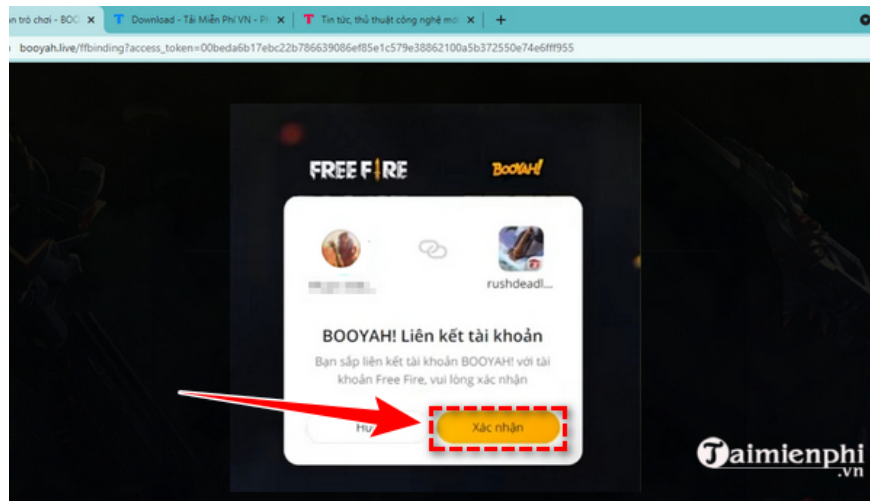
n trò chơi - BOO | Download - Tải Miễn Phí VN - Ph | Tin tức, thủ thuật công nghệ mới | +

booyah.live/ffbinding?access_token=00beda6b17ebc22b786639086ef85e1c579e38862100a5b372550e74e6ff955

FREE FIRE

BOOYAH!

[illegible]

rushdeadl...

BOOYAH! Liên kết tài khoản

Bạn sắp liên kết tài khoản BOOYAH! với tài khoản Free Fire, vui lòng xác nhận

Hu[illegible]

Xác nhận

Taimienphi.vn